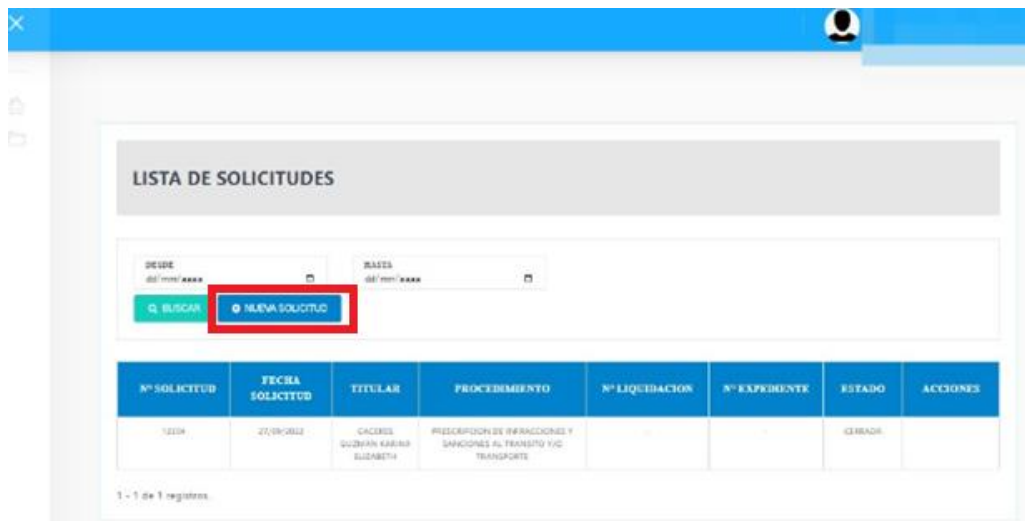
LISTA DE SOLICITUDES

DESDE
dd/mm/aaaa

HASTA
dd/mm/aaaa

BUSCAR

NUEVA SOLICITUD

| Nº SOLICITUD | FECHA SOLICITUD | TITULAR | PROCEDIMIENTO | Nº LIQUIDACION | Nº EXPEDIENTE | ESTADO | ACCIONES |
|---|---|---|---|---|---|---|---|
| 12334 | 27/09/2022 | CACERES GUZMAN KARINA ELIZABETH | PRESCRIPCION DE INFRACCIONES Y SANCIONES AL TRANSITO Y/O TRANSPORTE | - | - | CERRADA | |

1 - 1 de 1 registros.